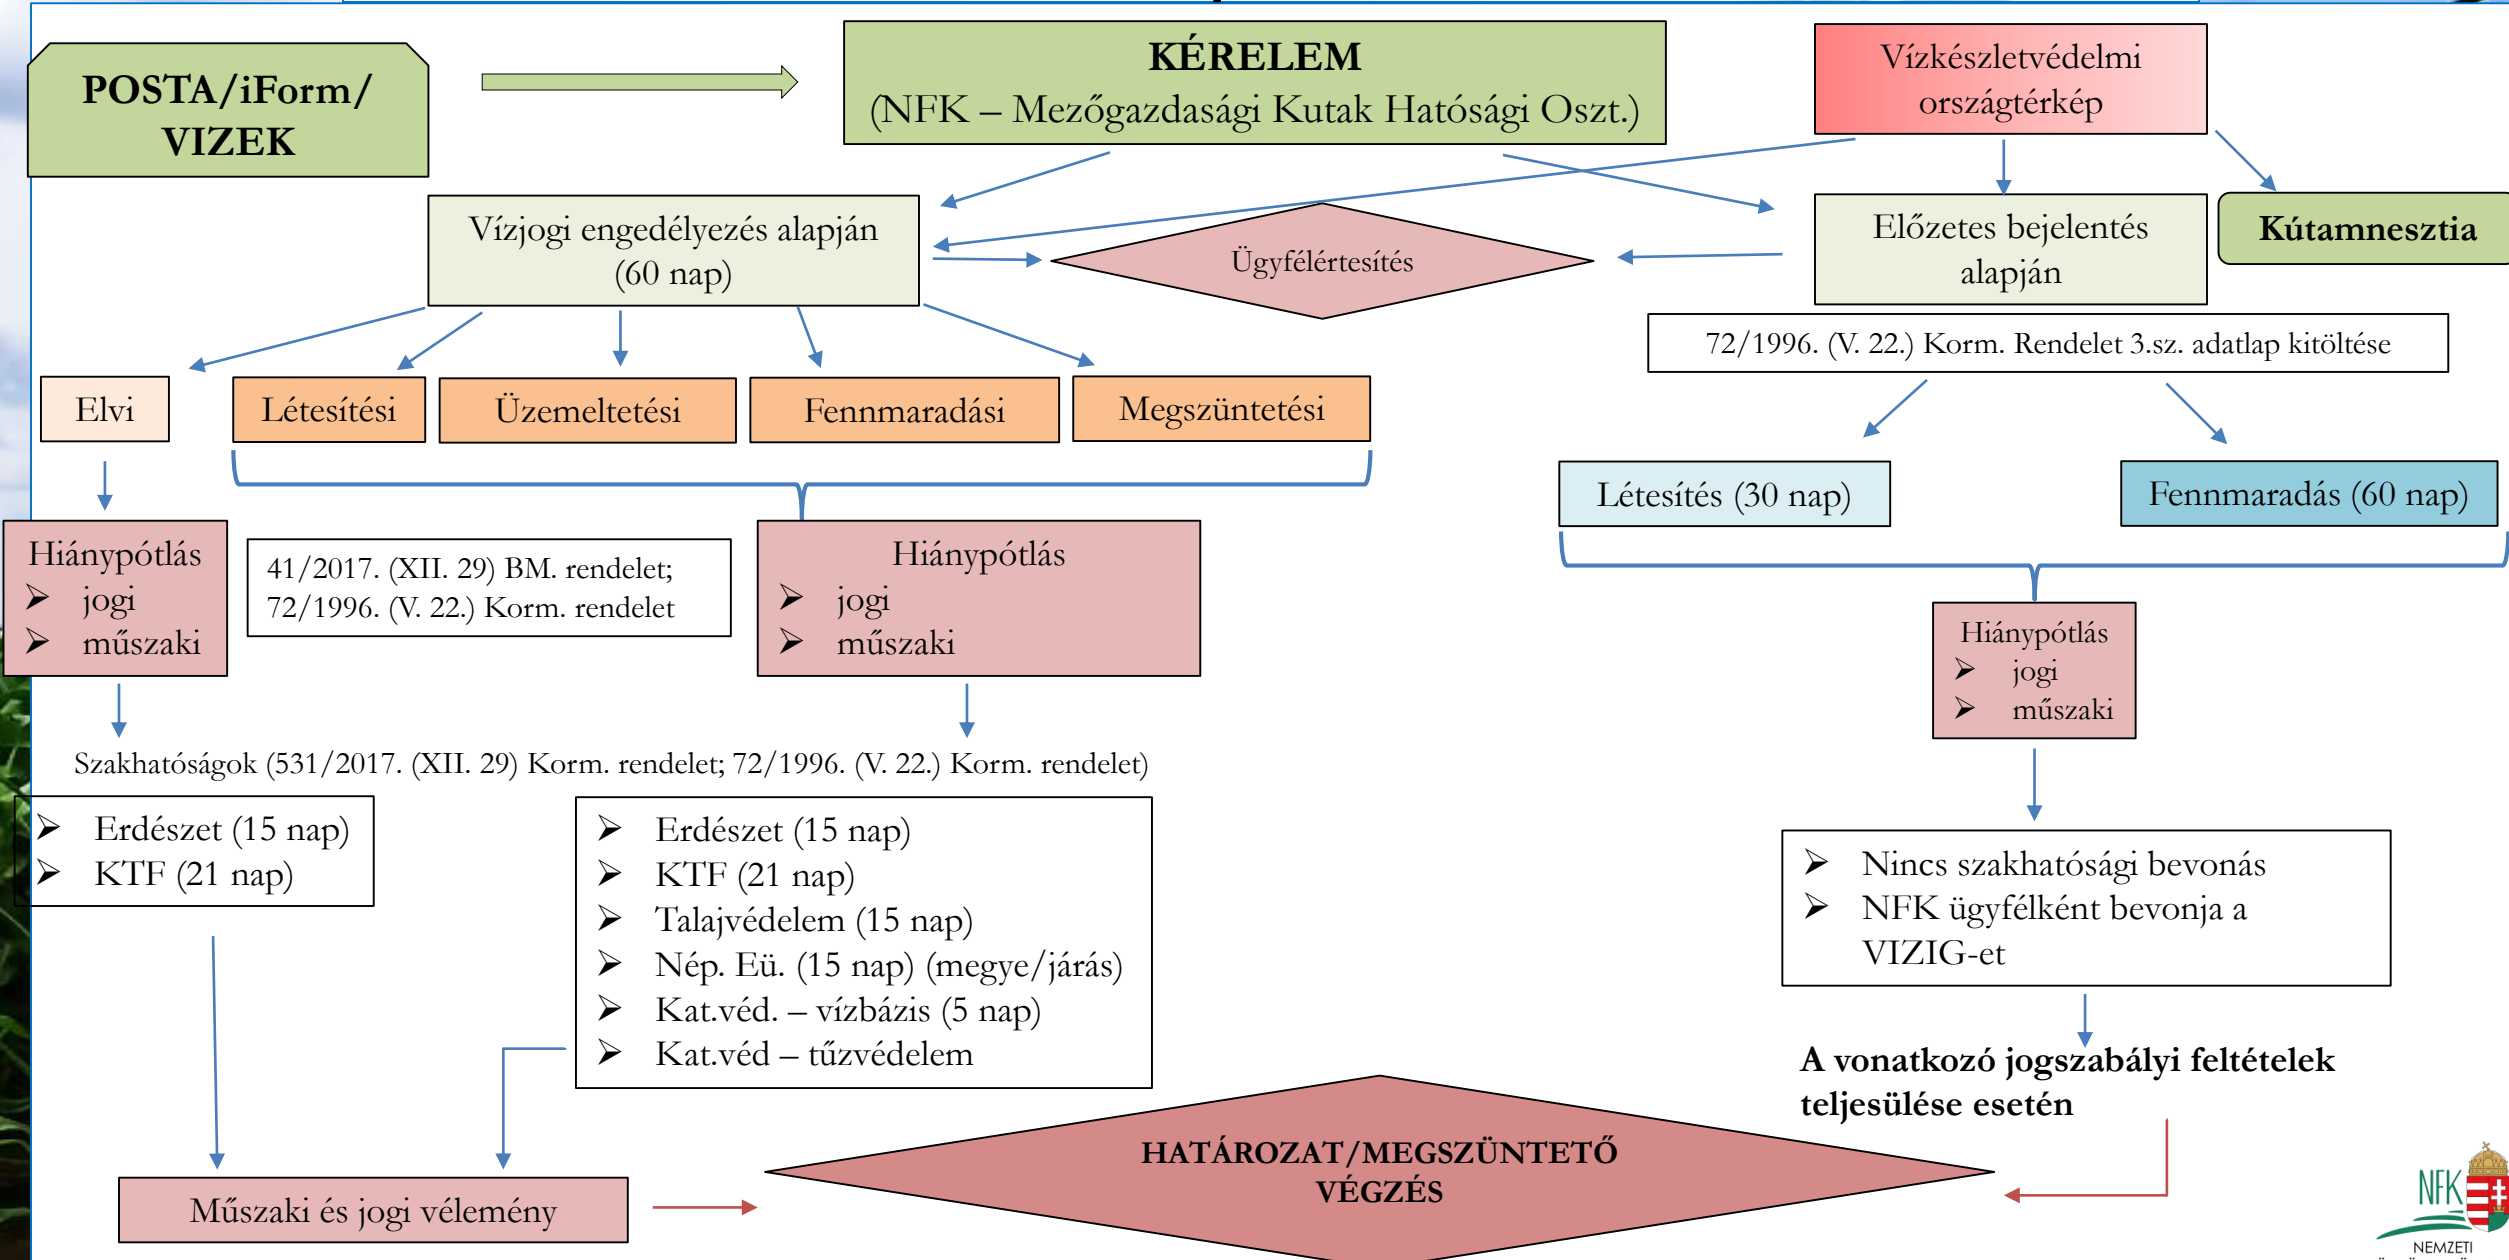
POSTA/iForm/ VIZEK

KÉRELEM
(NFK – Mezőgazdasági Kutak Hatósági Oszt.)

Vízkészletvédelmi országtérkép

Vízjogi engedélyezés alapján (60 nap)

Ügyfélértesítés

Előzetes bejelentés alapján

Kútamnesztia

72/1996. (V. 22.) Korm. Rendelet 3.sz. adatlap kitöltése

Elvi

Létesítési

Üzemeltetési

Fennmaradási

Megszüntetési

Létesítés (30 nap)

Fennmaradás (60 nap)

Hiánypótlás
➢ jogi
➢ műszaki

41/2017. (XII. 29) BM. rendelet;
72/1996. (V. 22.) Korm. rendelet

Hiánypótlás
➢ jogi
➢ műszaki

Hiánypótlás
➢ jogi
➢ műszaki

Szakhatóságok (531/2017. (XII. 29) Korm. rendelet; 72/1996. (V. 22.) Korm. rendelet)

➢ Erdészet (15 nap)
➢ KTF (21 nap)

➢ Erdészet (15 nap)
➢ KTF (21 nap)
➢ Talajvédelem (15 nap)
➢ Nép. Eü. (15 nap) (megye/járás)
➢ Kat.véd. – vízbázis (5 nap)
➢ Kat.véd – tűzvédelem

➢ Nincs szakhatósági bevonás
➢ NFK ügyfélként bevonja a VIZIG-et

A vonatkozó jogszabályi feltételek teljesülése esetén

HATÁROZAT/MEGSZÜNTETŐ VÉGZÉS

Műszaki és jogi vélemény

NFK
NEMZETI